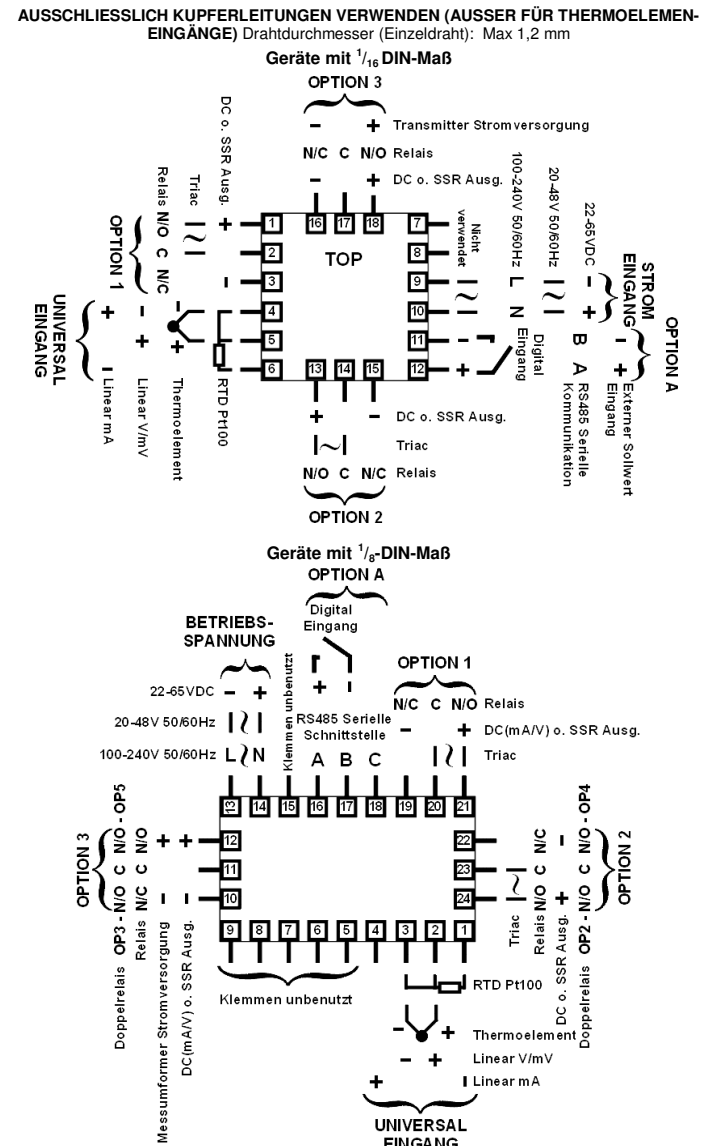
**AUSSCHLIESSLICH KUPFERLEITUNGEN VERWENDEN (AUSSER FÜR THERMOELEMENT-EINGÄNGE)** Drahtdurchmesser (Einzeldraht): Max 1,2 mm

**Geräte mit $^{1}/_{16}$ DIN-Maß**

OPTION 3

– + Transmitter Stromversorgung

N/C C N/O Relais

– + DC o. SSR Ausg.

16 17 18

DC o. SSR Ausg.

Triac

Relais N/O C N/C

OPTION 1

1 2 3 4 5 6

TOP

7 8 9 10 11 12

Nicht verwendet

100-240V 50/60Hz L N

20-48V 50/60Hz

22-65VDC – +

STROM EINGANG

Digital Eingang

B A RS485 Serielle Kommunikation

– + Externer Sollwert Eingang

OPTION A

UNIVERSAL EINGANG

+ – Linear mA

– + Linear V/mV

– + Thermoelement

RTD Pt100

13 14 15

+ – DC o. SSR Ausg.

Triac

N/O C N/C Relais

OPTION 2

**Geräte mit $^{1}/_{8}$-DIN-Maß**

OPTION A

Digital Eingang

+ –

BETRIEBS-SPANNUNG

22-65VDC – +

20-48V 50/60Hz

100-240V 50/60Hz L N

Klemmen unbenutzt

RS485 Serielle Schnittstelle

A B C

OPTION 1

N/C C N/O Relais

– + DC(mA/V) o. SSR Ausg.

Triac

13 14 15 16 17 18 19 20 21

12 11 10

22 23 24

9 8 7 6 5 4 3 2 1

OPTION 3

OP3 - N/O C N/O - OP5

Relais N/C C N/O

Doppelrelais

Messumformer Stromversorgung

DC(mA/V) o. SSR Ausg.

Klemmen unbenutzt

OPTION 2

OP2 - N/O C N/O - OP4

Relais N/O C N/C

Triac

DC o. SSR Ausg.

Doppelrelais

RTD Pt100

– + Thermoelement

– + Linear V/mV

+ Linear mA

UNIVERSAL EINGANG